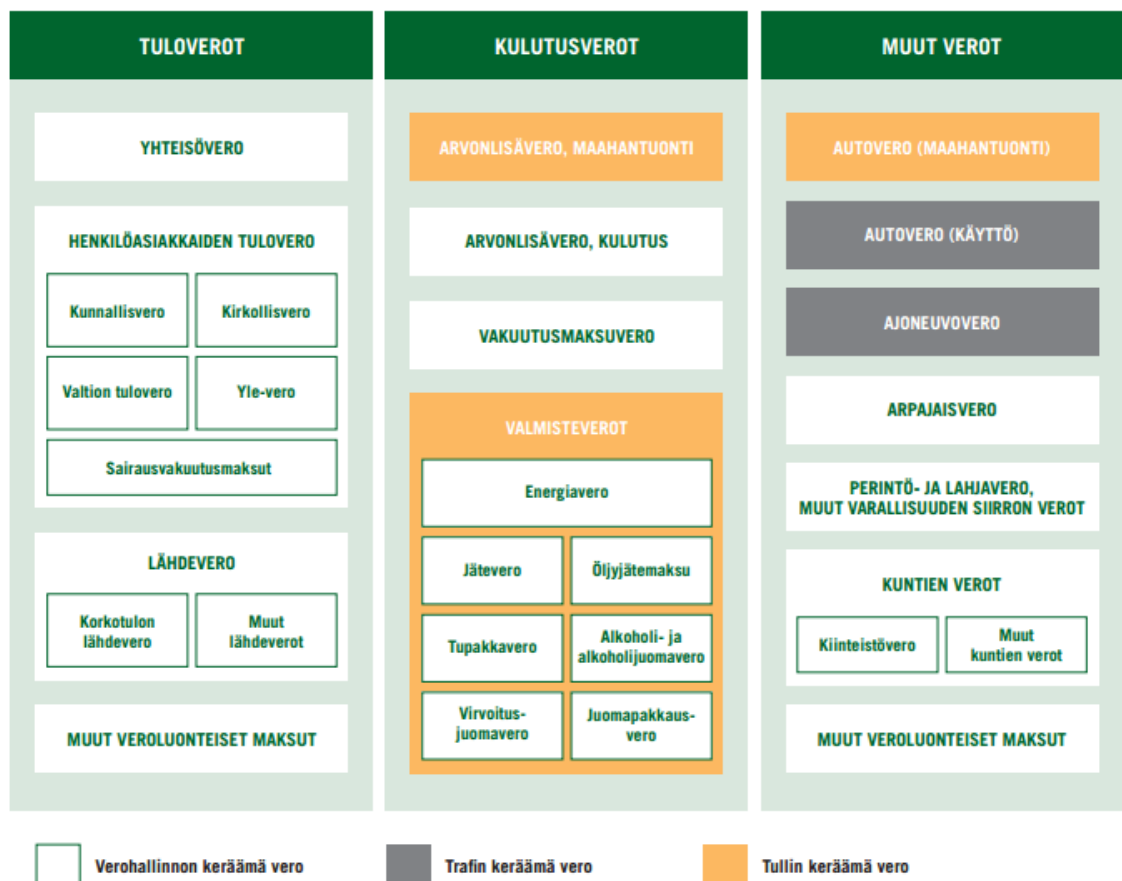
TULOVEROT

YHTEISÖVERO

HENKILÖASIAKKAIDEN TULOVERO

Kunnallisvero

Kirkollisvero

Valtion tulovero

Yle-vero

Sairausvakuutusmaksut

LÄHDEVERO

Korkotulon lähdevero

Muut lähdeverot

MUUT VEROLUONTEISET MAKSUT

KULUTUSVEROT

ARVONLISÄVERO, MAAHANTUONTI

ARVONLISÄVERO, KULUTUS

VAKUUTUSMAKSUVERO

VALMISTEVEROT

Energiavero

Jätevero

Öljyjätemaksu

Tupakkavero

Alkoholi- ja alkoholijuomavero

Virvoitusjuomavero

Juomapakkausvero

MUUT VEROT

AUTOVERO (MAAHANTUONTI)

AUTOVERO (KÄYTTÖ)

AJONEUVOVERO

ARPAJAISVERO

PERINTÖ- JA LAHJAVERO, MUUT VARALLISUUDEN SIIRRON VEROT

KUNTIEN VEROT

Kiinteistövero

Muut kuntien verot

MUUT VEROLUONTEISET MAKSUT

Verohallinnon kerää­mä vero

Trafin keräämä vero

Tullin keräämä vero